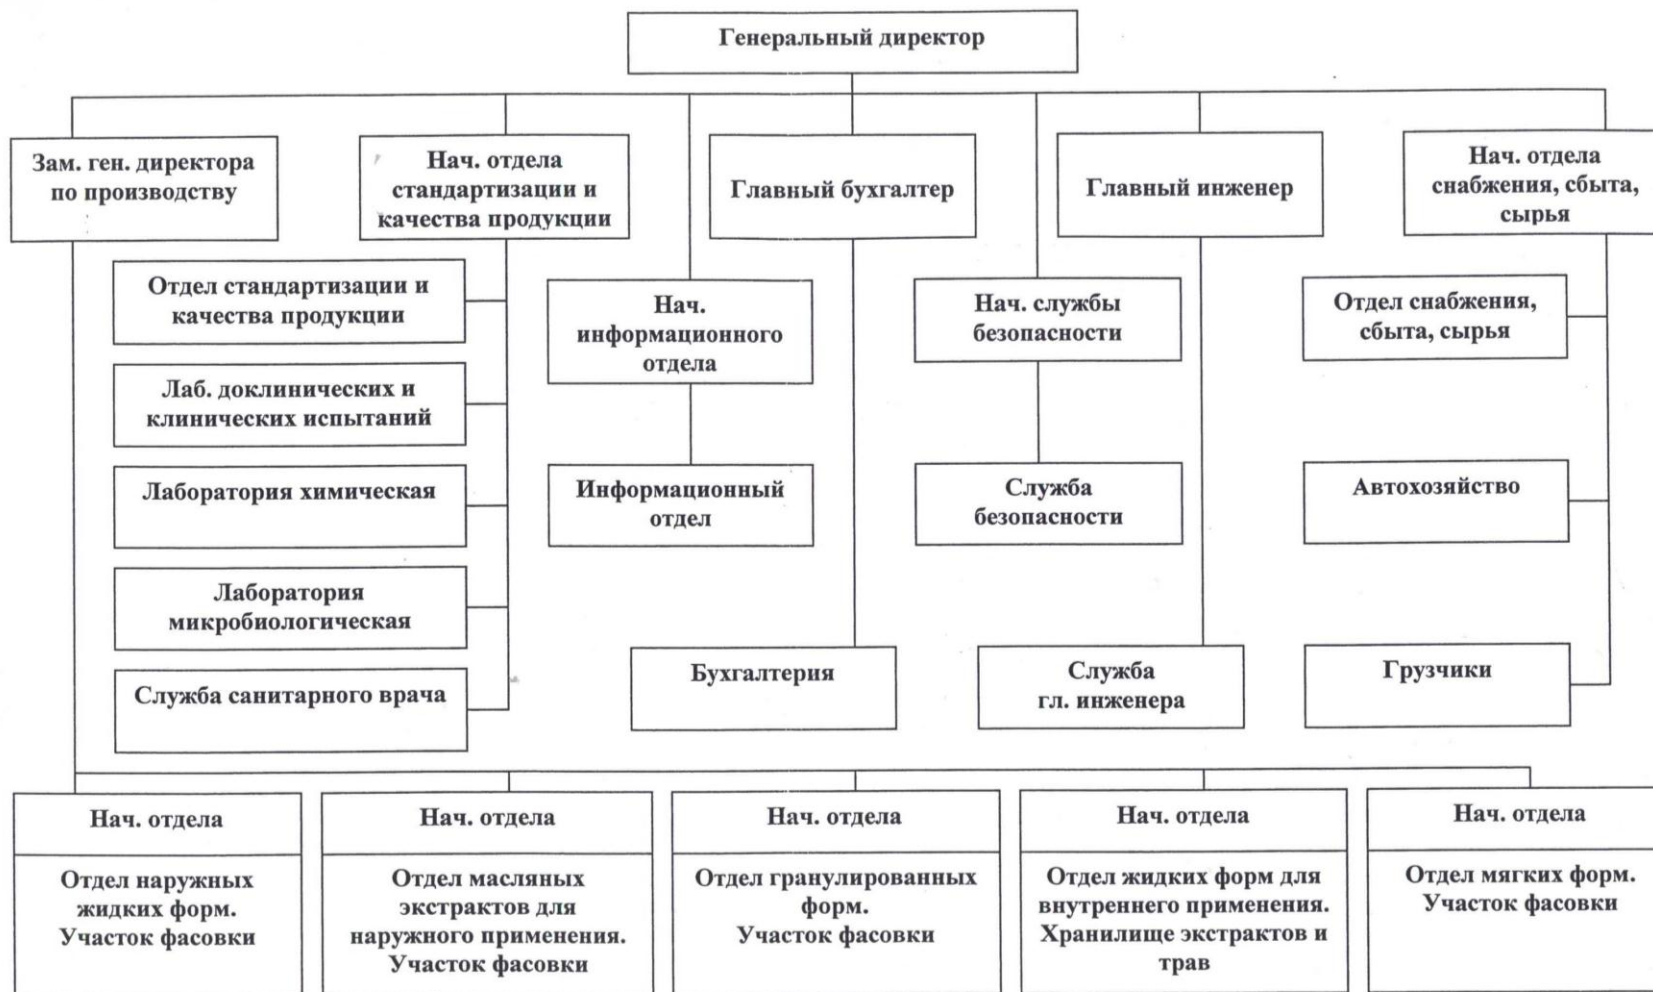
Генеральный директор

Зам. ген. директора по производству

Нач. отдела стандартизации и качества продукции

Главный бухгалтер

Главный инженер

Нач. отдела снабжения, сбыта, сырья

Отдел стандартизации и качества продукции

Лаб. доклинических и клинических испытаний

Лаборатория химическая

Лаборатория микробиологическая

Служба санитарного врача

Нач. информационного отдела

Информационный отдел

Бухгалтерия

Нач. службы безопасности

Служба безопасности

Служба гл. инженера

Отдел снабжения, сбыта, сырья

Автохозяйство

Грузчики

Нач. отдела

Отдел наружных жидких форм. Участок фасовки

Нач. отдела

Отдел масляных экстрактов для наружного применения. Участок фасовки

Нач. отдела

Отдел гранулированных форм. Участок фасовки

Нач. отдела

Отдел жидких форм для внутреннего применения. Хранилище экстрактов и трав

Нач. отдела

Отдел мягких форм. Участок фасовки